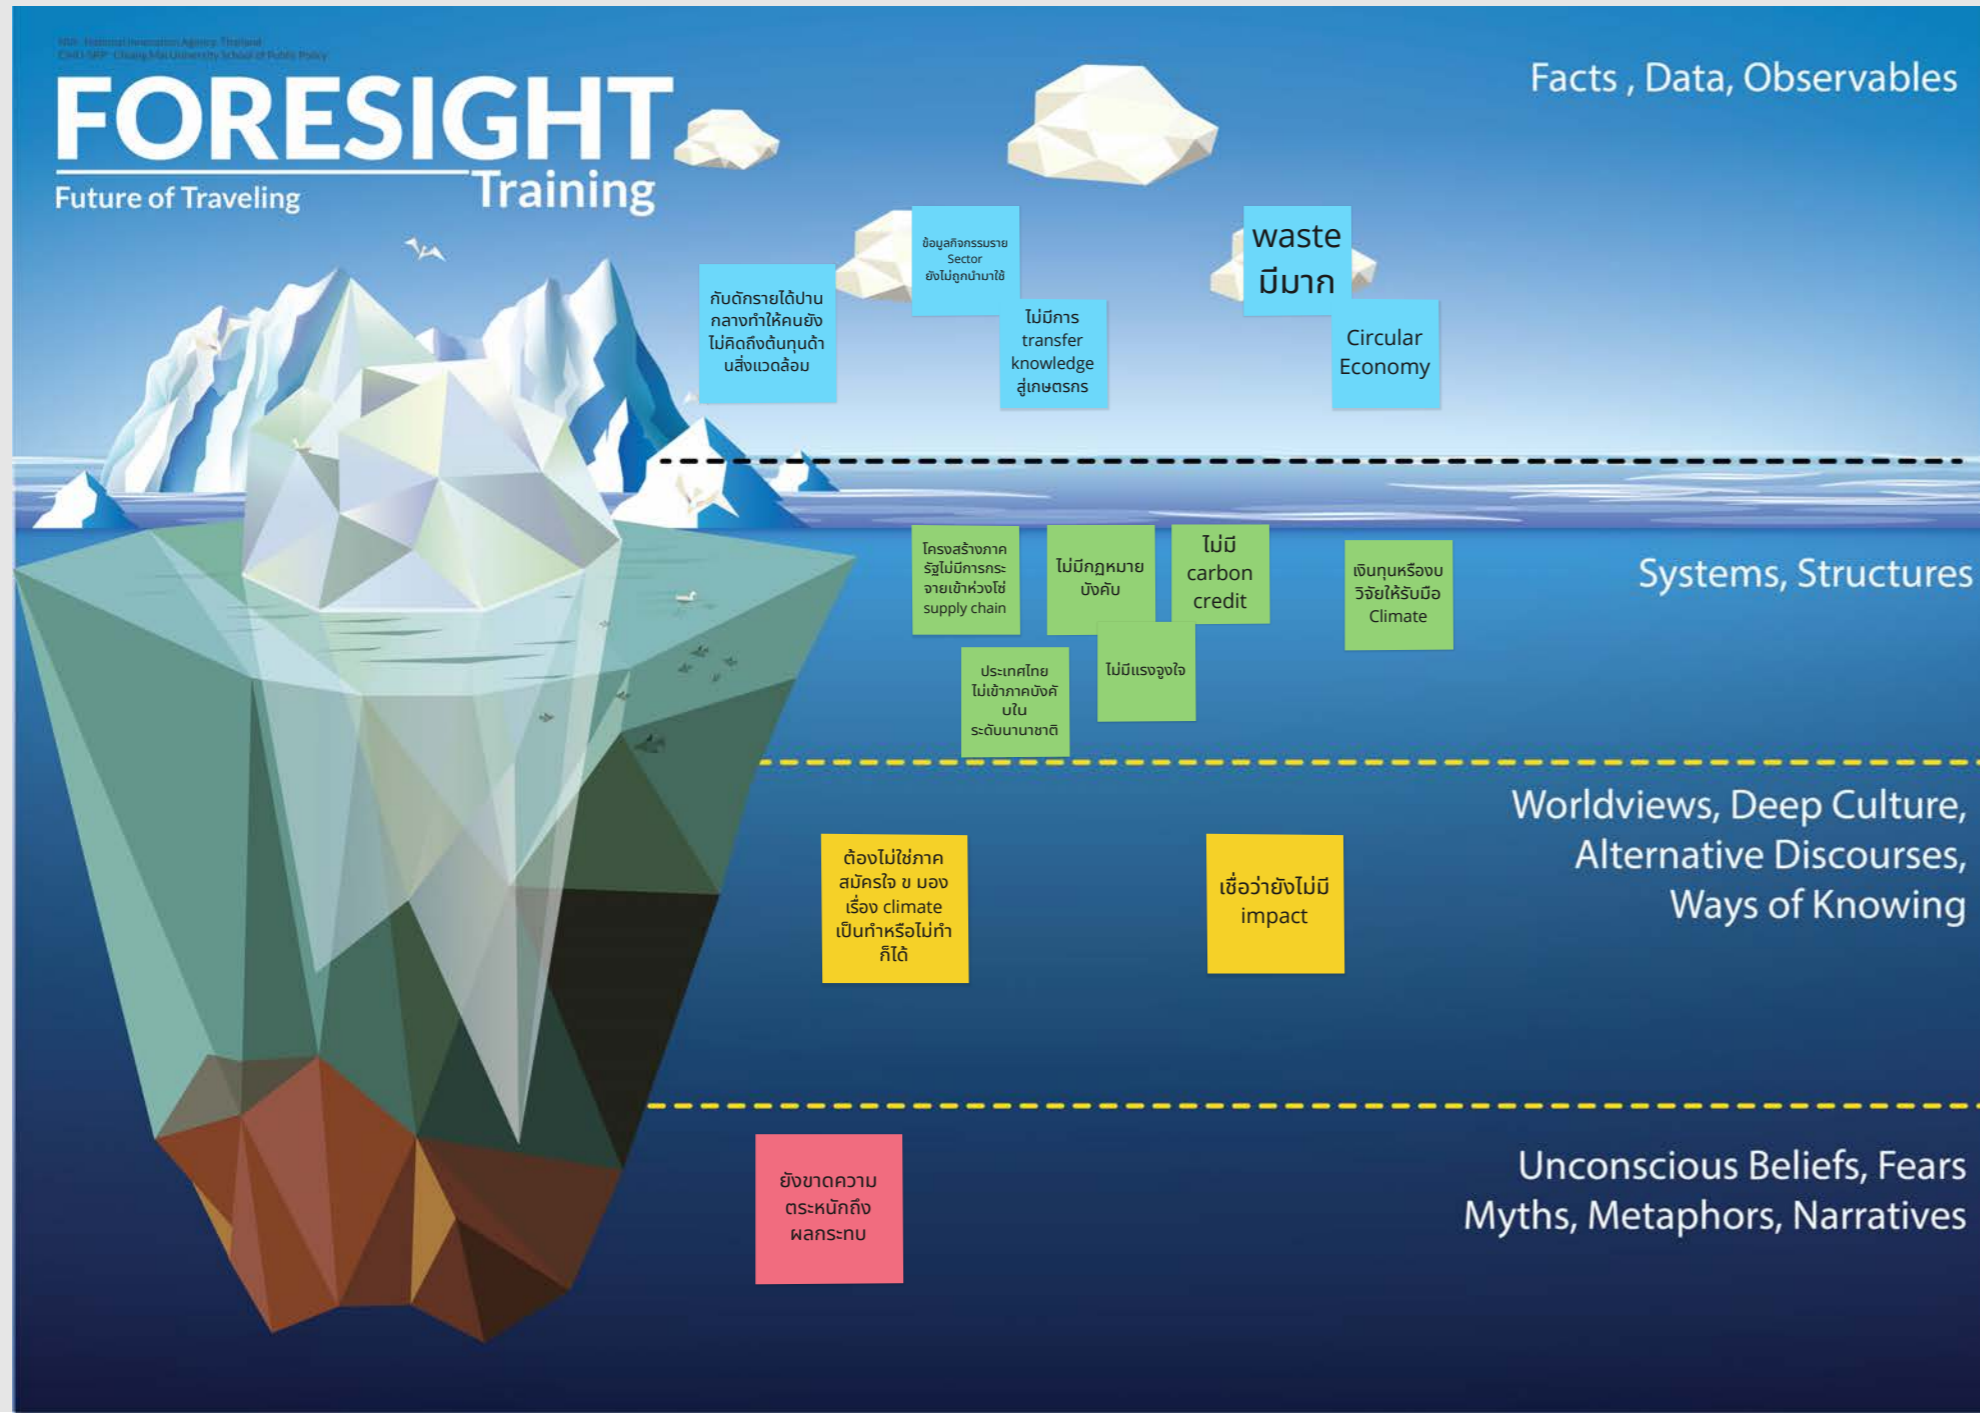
NIA National Innovation Agency Thailand
CMU-SPP Chiang Mai University School of Public Policy

FORESIGHT
Future of Traveling
Training

Facts , Data, Observables

กับดักรายได้ปานกลางทำให้คนยังไม่คิดถึงต้นทุนด้านสิ่งแวดล้อม

ข้อมูลกิจกรรมราย Sector ยังไม่ถูกนำมาใช้

ไม่มีการ transfer knowledge สู่เกษตรกร

waste มีมาก

Circular Economy

Systems, Structures

โครงสร้างภาครัฐไม่มีการกระจายเข้าห่วงโซ่ supply chain

ไม่มีกฎหมายบังคับ

ไม่มี carbon credit

เงินทุนหรืองบวิจัยให้รับมือ Climate

ประเทศไทยไม่เข้าภาคบังคับใน ระดับนานาชาติ

ไม่มีแรงจูงใจ

Worldviews, Deep Culture, Alternative Discourses, Ways of Knowing

ต้องไม่ใช่ภาคสมัครใจ ข มอง เรื่อง climate เป็นทำหรือไม่ทำก็ได้

เชื่อว่ายังไม่มี impact

Unconscious Beliefs, Fears Myths, Metaphors, Narratives

ยังขาดความตระหนักถึงผลกระทบ